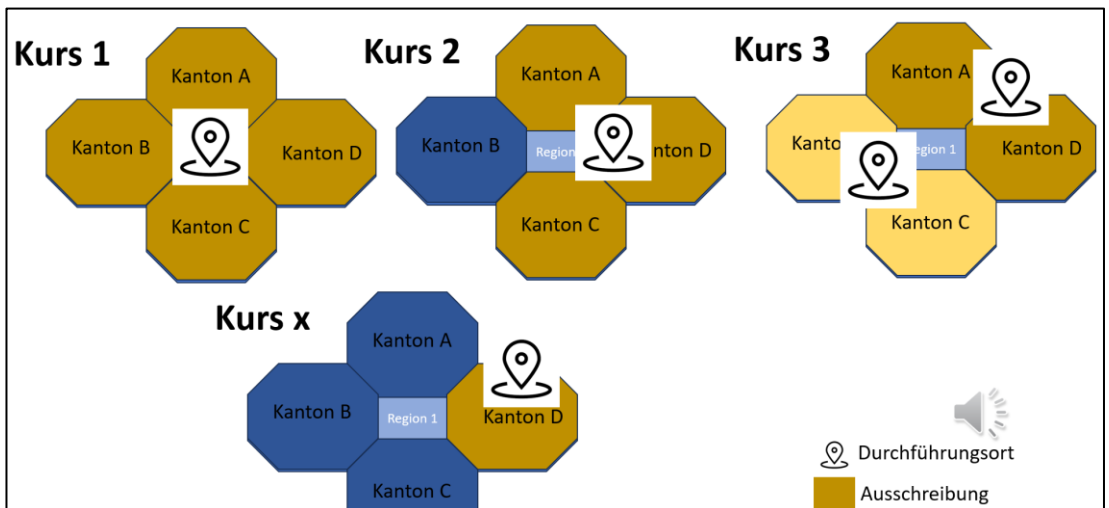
Kurs 1

Kanton A

Kanton B

Kanton D

Kanton C

Kurs 2

Kanton A

Kanton B

Region

Kanton D

Kanton C

Kurs 3

Kanton A

Kanto

Region 1

Kanton D

Kanton C

Kurs x

Kanton A

Kanton B

Region 1

Kanton D

Kanton C

Durchführungsort

Ausschreibung